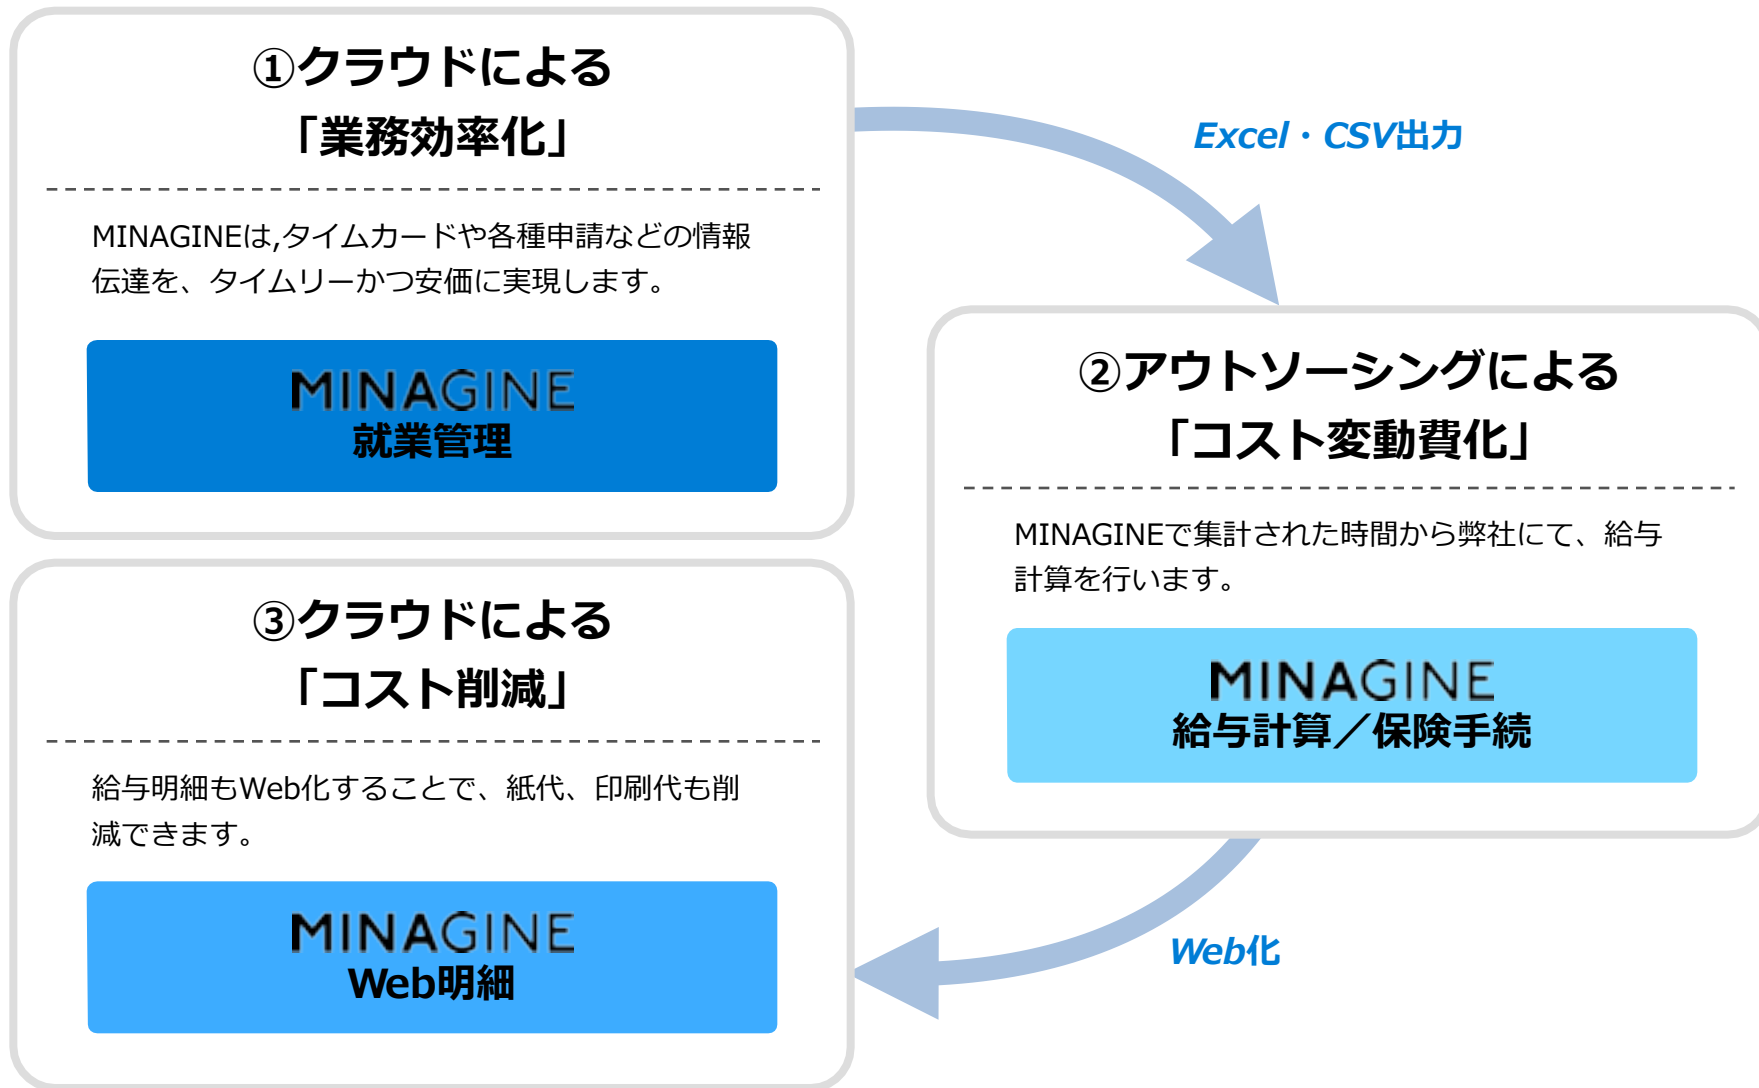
①クラウドによる
「業務効率化」

MINAGINEは,タイムカードや各種申請などの情報伝達を、タイムリーかつ安価に実現します。

MINAGINE
就業管理

Excel・CSV出力

②アウトソーシングによる
「コスト変動費化」

MINAGINEで集計された時間から弊社にて、給与計算を行います。

MINAGINE
給与計算／保険手続

③クラウドによる
「コスト削減」

給与明細もWeb化することで、紙代、印刷代も削減できます。

MINAGINE
Web明細

Web化